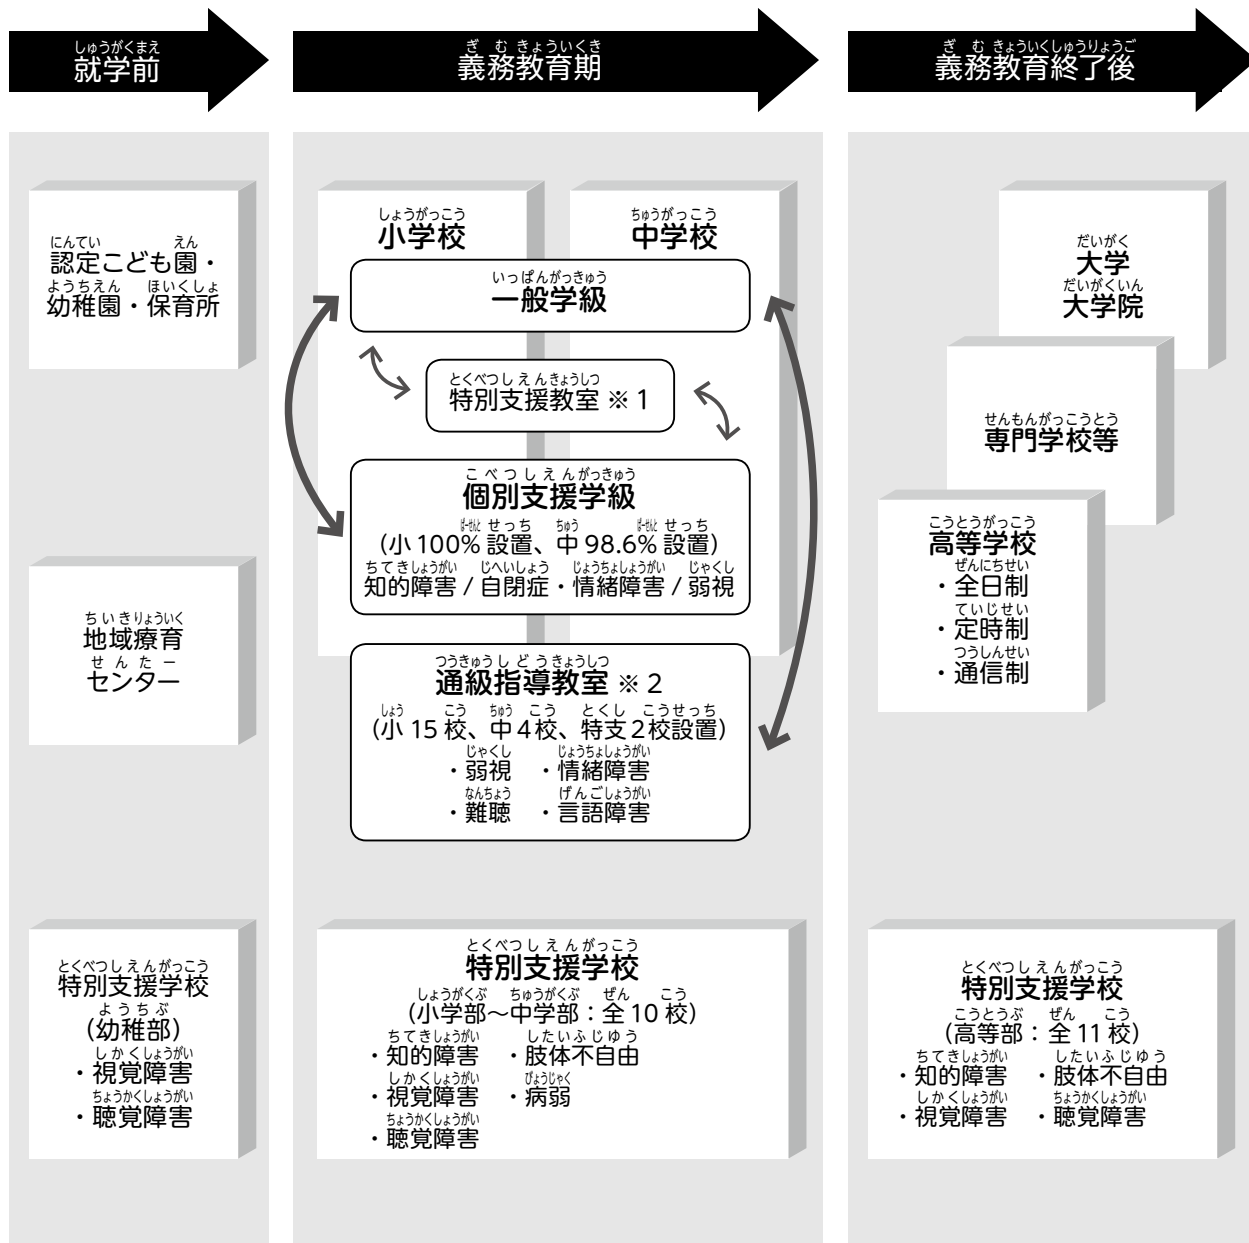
しゅうがくまえ
就学前

ぎむきょういくき
義務教育期

ぎむきょういくしゅうりょうご
義務教育終了後

にんてい えん
認定こども園・
ようちえん ほいくしょ
幼稚園・保育所

しょうがっこう
小学校

ちゅうがっこう
中学校

いっぱんがっきゅう
一般学級

とくべつしえんきょうしつ
特別支援教室 ※1

こべつしえんがっきゅう
個別支援学級
(小100% 設置、中98.6% 設置)
ちてきしょうがい じへいしょう じょうちょしょうがい じゃくし
知的障害 / 自閉症・情緒障害 / 弱視

つうきゅうしどうきょうしつ
通級指導教室 ※2
(小15校、中4校、特支2校設置)
じゃくし じょうちょしょうがい
・弱視 ・情緒障害
なんちょう げんごしょうがい
・難聴 ・言語障害

ちいきりょういく
地域療育
せんたー
センター

だいがく
大学
だいがくいん
大学院

せんもんがっこうとう
専門学校等

こうとうがっこう
高等学校
ぜんにちせい
・全日制
ていじせい
・定時制
つうしんせい
・通信制

とくべつしえんがっこう
特別支援学校
ようちぶ
(幼稚部)
しかくしょうがい
・視覚障害
ちょうかくしょうがい
・聴覚障害

とくべつしえんがっこう
特別支援学校
(小学部～中学部：全10校)
ちてきしょうがい したいふじゆう
・知的障害 ・肢体不自由
しかくしょうがい びょうじゃく
・視覚障害 ・病弱
ちょうかくしょうがい
・聴覚障害

とくべつしえんがっこう
特別支援学校
(高等部：全11校)
ちてきしょうがい したいふじゆう
・知的障害 ・肢体不自由
しかくしょうがい ちょうかくしょうがい
・視覚障害 ・聴覚障害